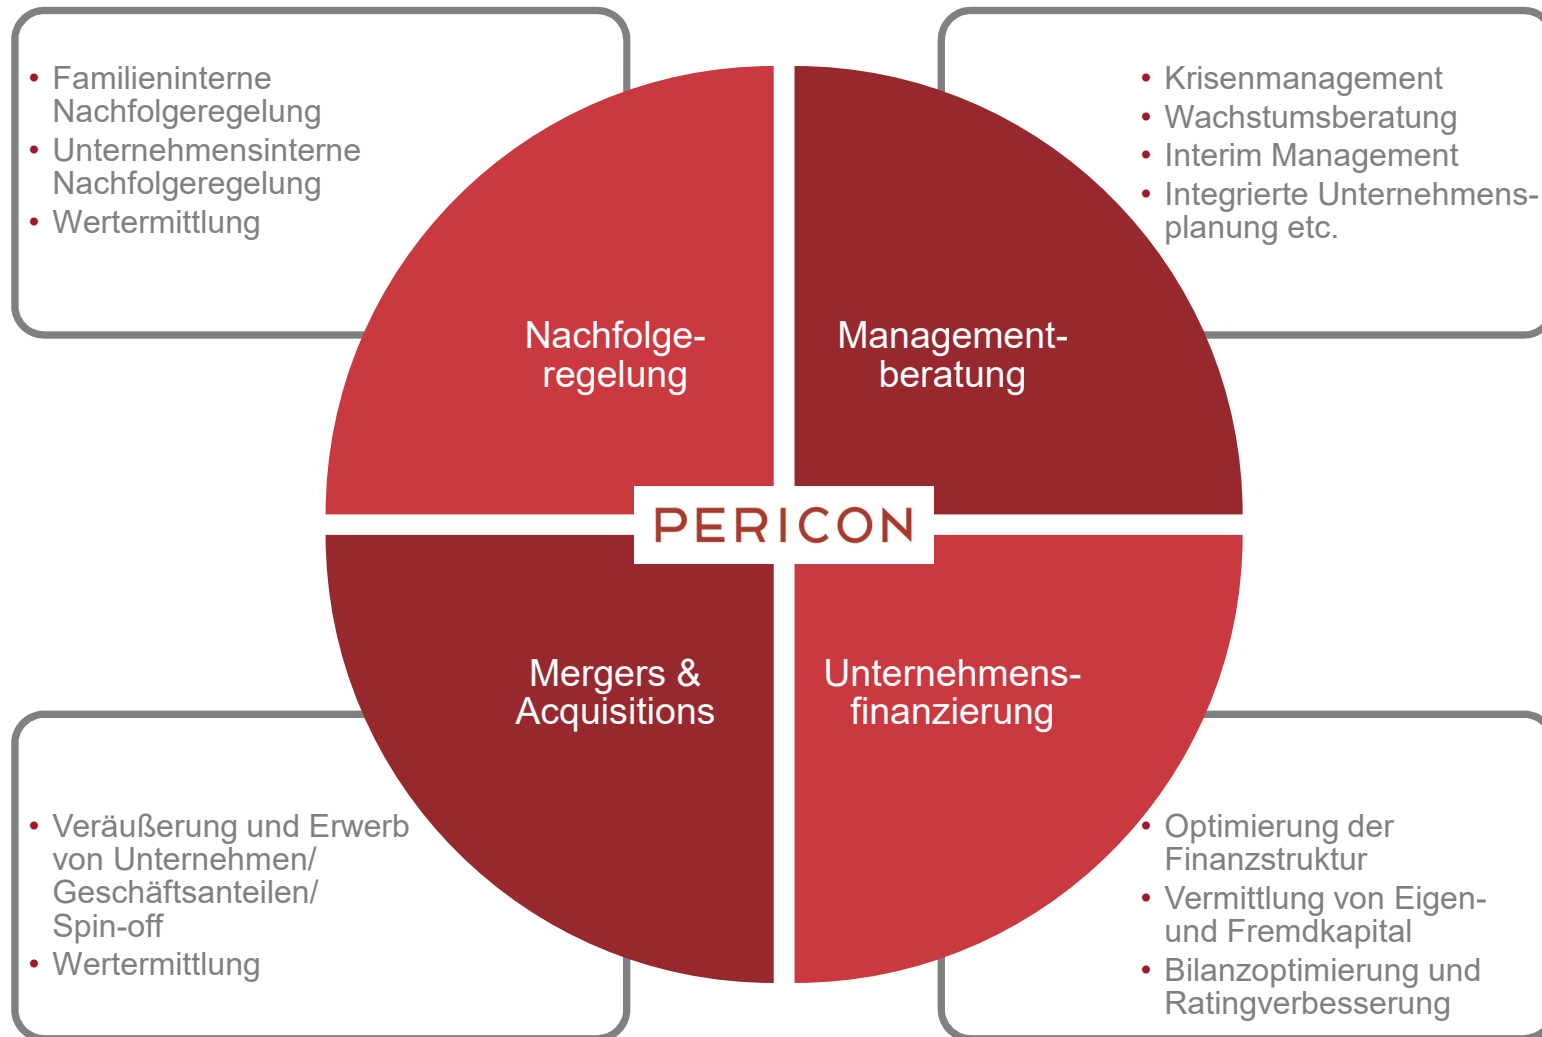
- Familieninterne Nachfolgeregelung
- Unternehmensinterne Nachfolgeregelung
- Wertermittlung

- Krisenmanagement
- Wachstumsberatung
- Interim Management
- Integrierte Unternehmensplanung etc.

Nachfolgeregelung

Managementberatung

PERICON

Mergers & Acquisitions

Unternehmensfinanzierung

- Veräußerung und Erwerb von Unternehmen/ Geschäftsanteilen/ Spin-off
- Wertermittlung

- Optimierung der Finanzstruktur
- Vermittlung von Eigen- und Fremdkapital
- Bilanzoptimierung und Ratingverbesserung